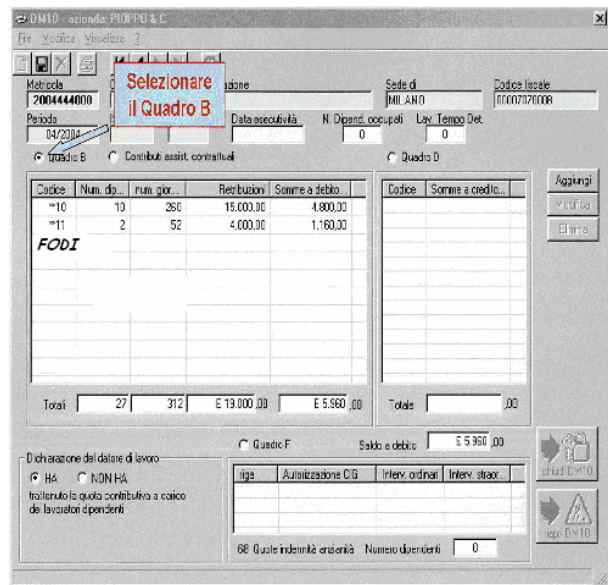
DM10 - azienda: PIOPPO & C

File Modifica Visualizza ?

Selezionare il Quadro B

Matricola
2004444000

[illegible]azione

Sede di
MILANO

Codice fiscale
00007070008

Periodo
04/2004

Data esecutività

N. Dipend. occupati
0

Lav. Tempo Det.
0

Quadro B

Contributi assist. contrattuali

Quadro D

| Codice | Num. dip... | num. gior... | Retribuzioni | Somme a debito... |
|---|---|---|---|---|
| **10 | 10 | 260 | 15.000,00 | 4.800,00 |
| **11 | 2 | 52 | 4.000,00 | 1.160,00 |
| FODI | | | | |

| Codice | Somme a credito... |
|---|---|

Aggiungi

Modifica

Elimina

Totali 27 312 E 19.000 ,00 E 5.960 ,00

Totale ,00

Quadro F

Saldo a debito E 5.960 ,00

Dichiarazione del datore di lavoro

HA NON HA

trattenuto la quota contributiva a carico dei lavoratori dipendenti

| rige | Autorizzazione CIG | Interv. ordinari | Interv. straor... |
|---|---|---|---|

68 Quote indennità anzianità Numero dipendenti 0

chiudi DM10

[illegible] DM10